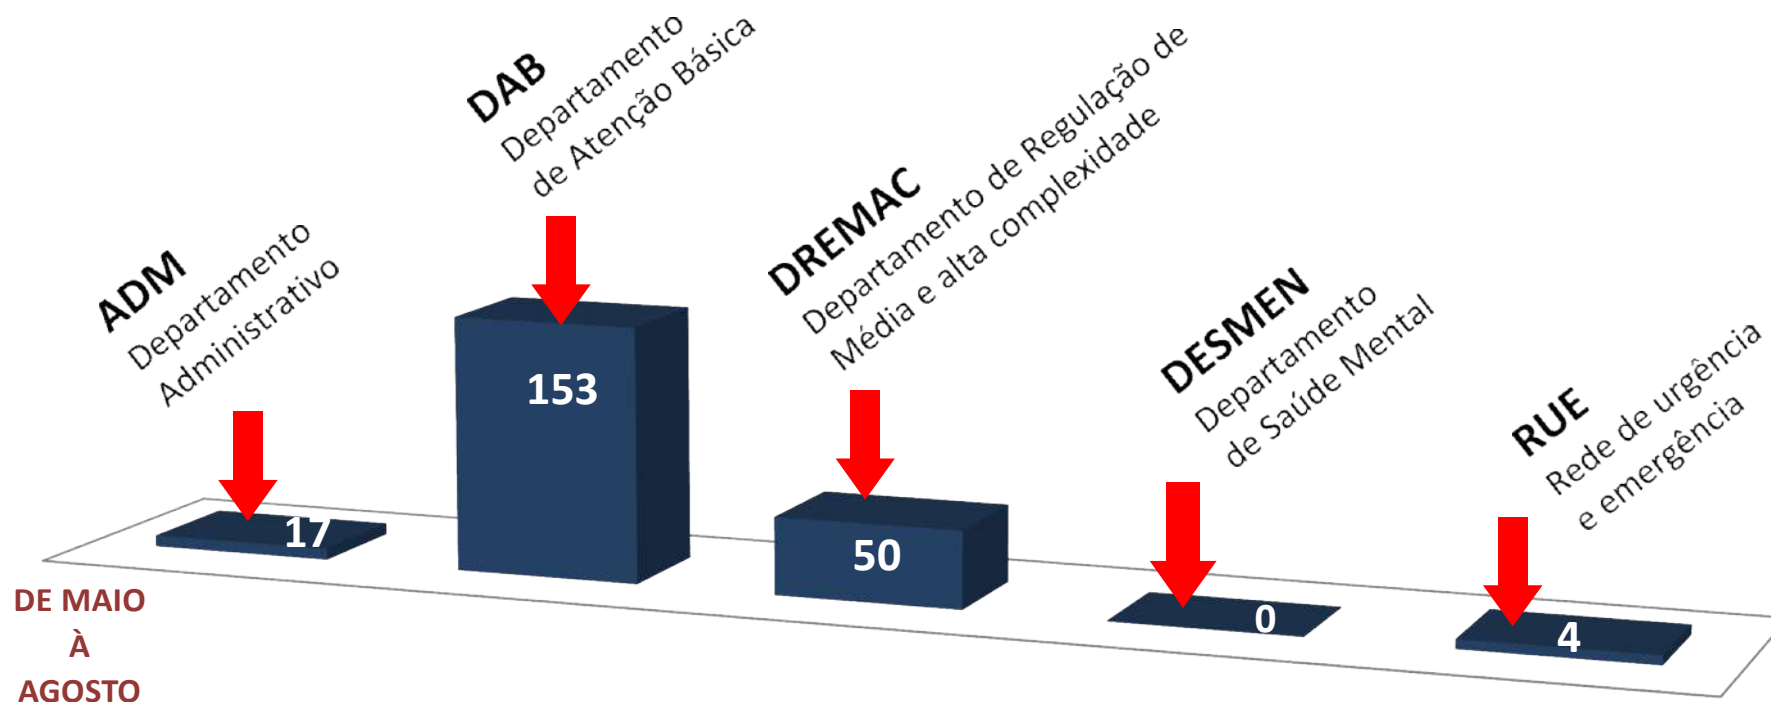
ADM
Departamento
Administrativo

DAB
Departamento
de Atenção Básica

DREMAC
Departamento de Regulação de
Média e alta complexidade

DESMEN
Departamento
de Saúde Mental

RUE
Rede de urgência
e emergência

17

153

50

0

4

DE MAIO
À
AGOSTO